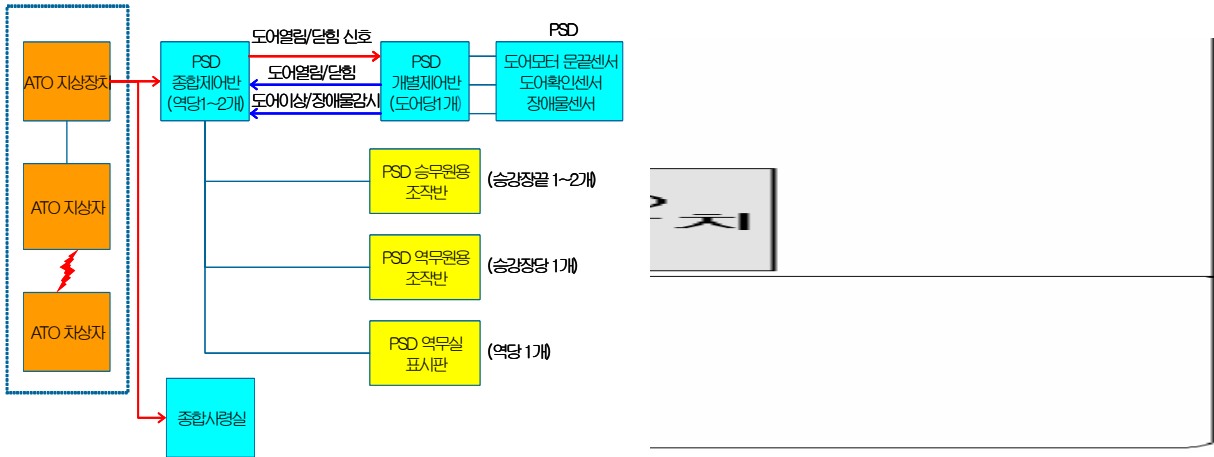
ATO 지상장치

ATO 지상자

ATO 차상자

PSD 종합제어반 (역당1~2개)

도어열림/닫힘 신호

도어열림/닫힘

도어이상/장애물감시

PSD 개별제어반 (도어당1개)

PSD

도어모터 문끝센서 도어확인센서 장애물센서

PSD 승무원용 조작반

(승강장끝 1~2개)

PSD 역무원용 조작반

(승강장당 1개)

PSD 역무실 표시판

(역당 1개)

종합사령실

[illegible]치